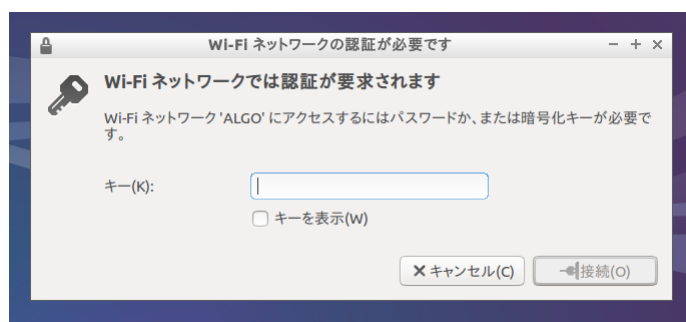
Wi-Fi ネットワークの認証が必要です

− + ×

Wi-Fi ネットワークでは認証が要求されます

Wi-Fi ネットワーク 'ALGO' にアクセスするにはパスワードか、または暗号化キーが必要です。

キー(K):

キーを表示(W)

キャンセル(C)

接続(O)